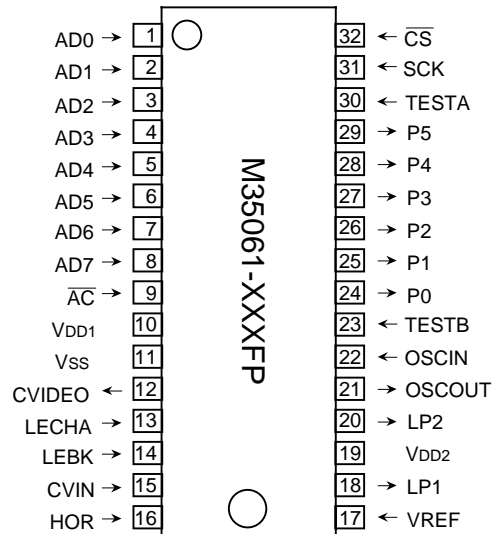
AD0 → 1
AD1 → 2
AD2 → 3
AD3 → 4
AD4 → 5
AD5 → 6
AD6 → 7
AD7 → 8
$\overline{AC}$ → 9
VDD1 10
Vss 11
CVIDEO ← 12
LECHA → 13
LEBK → 14
CVIN → 15
HOR → 16

M35061-XXXFP

32 ← $\overline{CS}$
31 ← SCK
30 ← TESTA
29 → P5
28 → P4
27 → P3
26 → P2
25 → P1
24 → P0
23 ← TESTB
22 ← OSCIN
21 → OSCOUT
20 → LP2
19 VDD2
18 → LP1
17 ← VREF